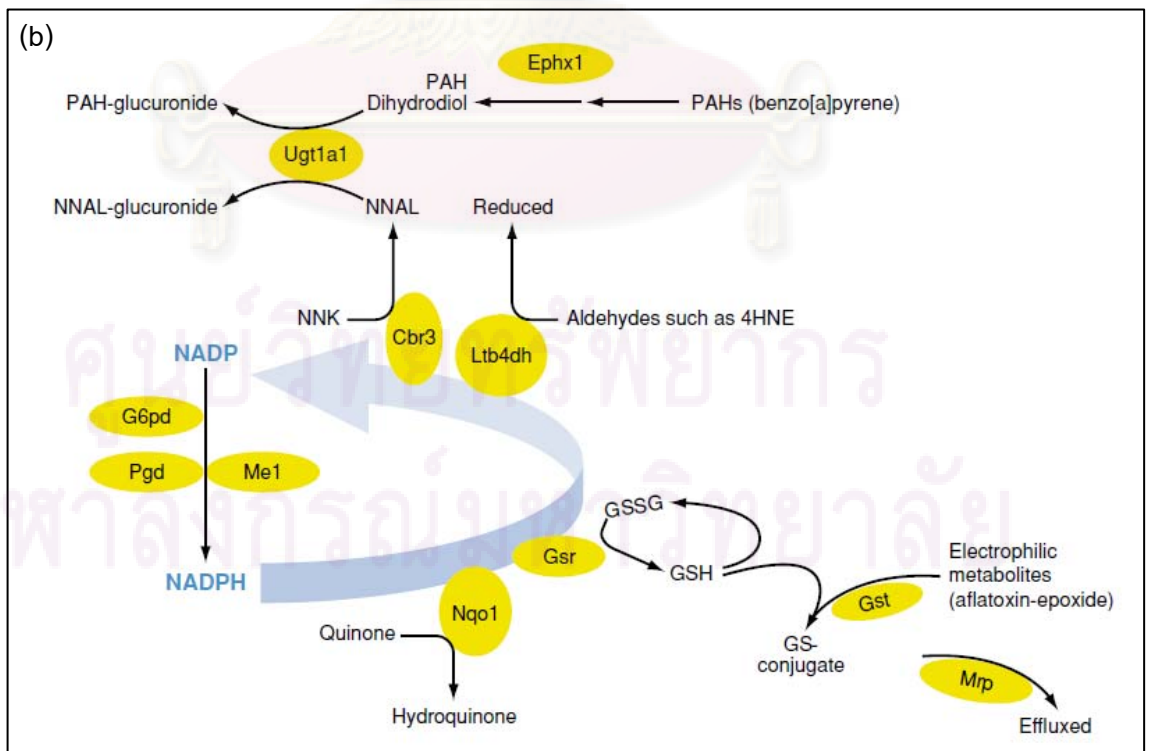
(b)

Ephx1

PAH-glucuronide

PAH Dihydrodiol

PAHs (benzo[a]pyrene)

Ugt1a1

NNAL-glucuronide

NNAL

Reduced

NNK

Cbr3

Ltb4dh

Aldehydes such as 4HNE

ศูนย์วิทยทรัพยากร จุฬาลงกรณ์มหาวิทยาลัย

NADP

G6pd

Pgd

Me1

NADPH

GSSG

Gsr

GSH

Electrophilic metabolites (aflatoxin-epoxide)

Gst

Nqo1

Quinone

GS-conjugate

Mrp

Hydroquinone

Effluxed